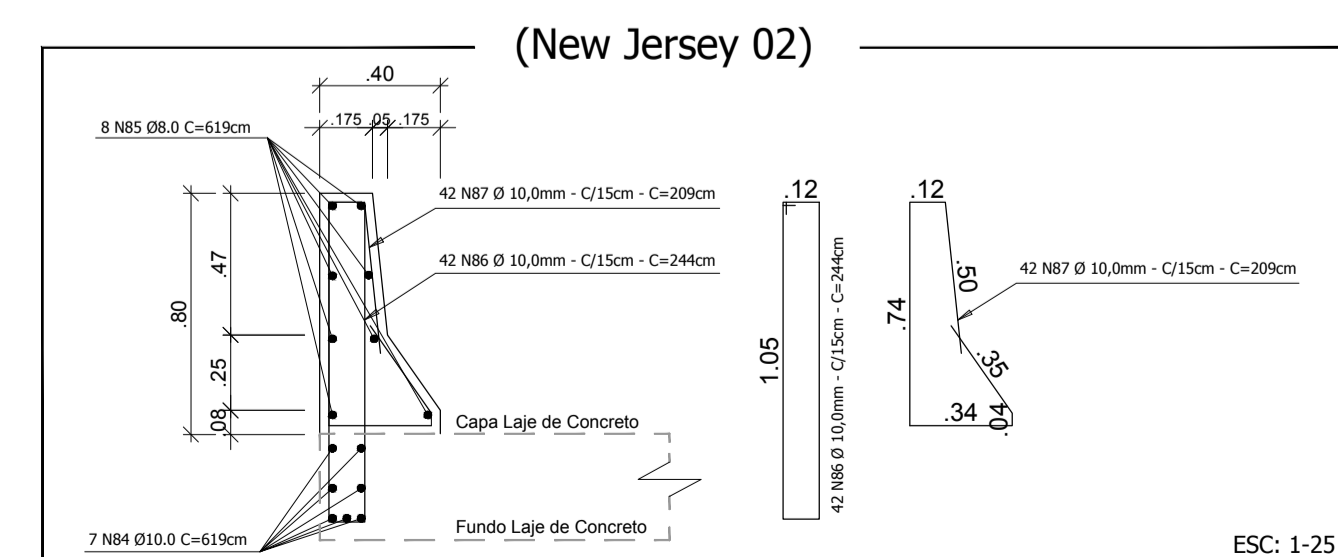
(New Jersey 02)

.40

.175 .05 .175

8 N85 Ø8.0 C=619cm

42 N87 Ø 10,0mm - C/15cm - C=209cm

42 N86 Ø 10,0mm - C/15cm - C=244cm

.80

.47

.25

.08

Capa Laje de Concreto

Fundo Laje de Concreto

7 N84 Ø10.0 C=619cm

.12

1.05

42 N86 Ø 10,0mm - C/15cm - C=244cm

.12

.74

.50

42 N87 Ø 10,0mm - C/15cm - C=209cm

.35

.34

.04

ESC: 1-25